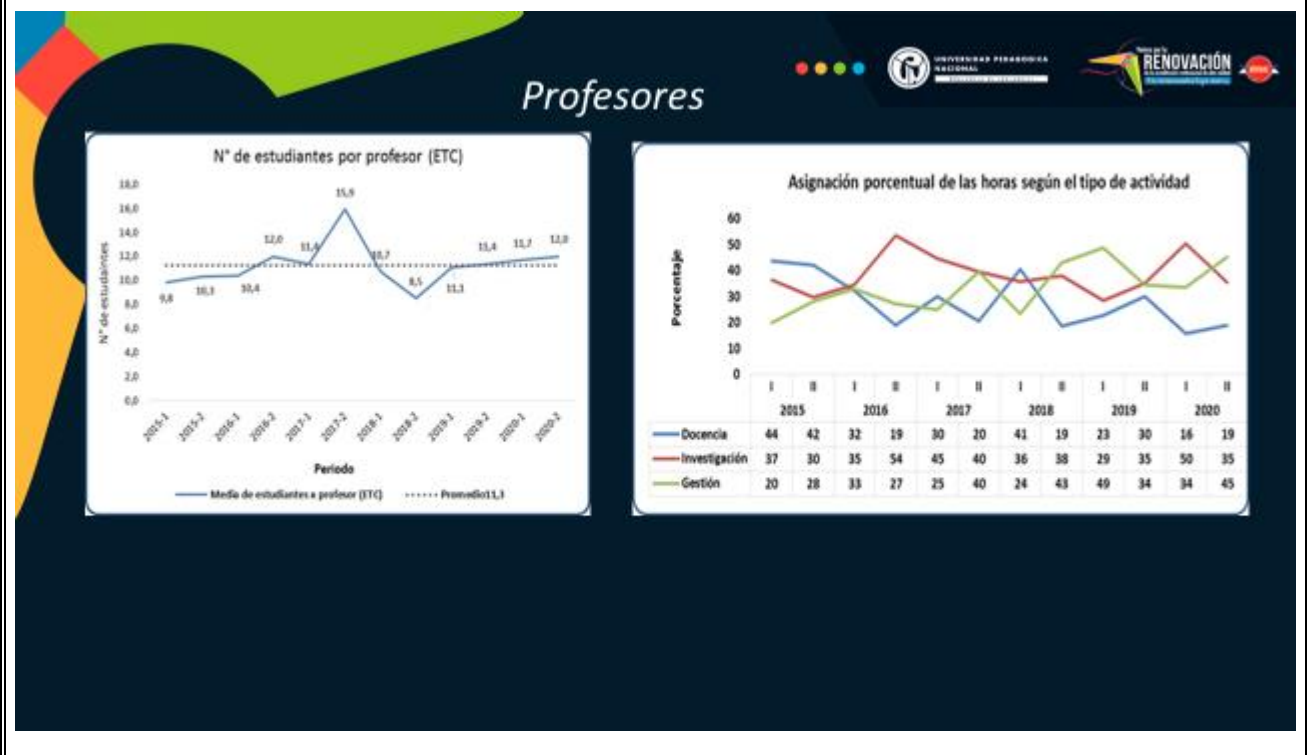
UNIVERSIDAD PEDAGÓGICA NACIONAL

RENOVACIÓN

Profesores

N° de estudiantes por profesor (ETC)

18,0
16,0
14,0
12,0
10,0
8,0
6,0
4,0
2,0
0,0

N° de estudiantes

9,8 10,3 10,4 12,0 11,4 15,9 10,7 8,5 11,1 11,4 11,7 12,0

2015-1 2015-2 2016-1 2016-2 2017-1 2017-2 2018-1 2018-2 2019-1 2019-2 2020-1 2020-2

Periodo

Media de estudiantes a profesor (ETC) Promedio11,3

Asignación porcentual de las horas según el tipo de actividad

60
50
40
30
20
10
0

Porcentaje

| | I | II | I | II | I | II | I | II | I | II | I | II |
|---|---|---|---|---|---|---|---|---|---|---|---|---|
| | 2015 | | 2016 | | 2017 | | 2018 | | 2019 | | 2020 | |
| Docencia | 44 | 42 | 32 | 19 | 30 | 20 | 41 | 19 | 23 | 30 | 16 | 19 |
| Investigación | 37 | 30 | 35 | 54 | 45 | 40 | 36 | 38 | 29 | 35 | 50 | 35 |
| Gestión | 20 | 28 | 33 | 27 | 25 | 40 | 24 | 43 | 49 | 34 | 34 | 45 |